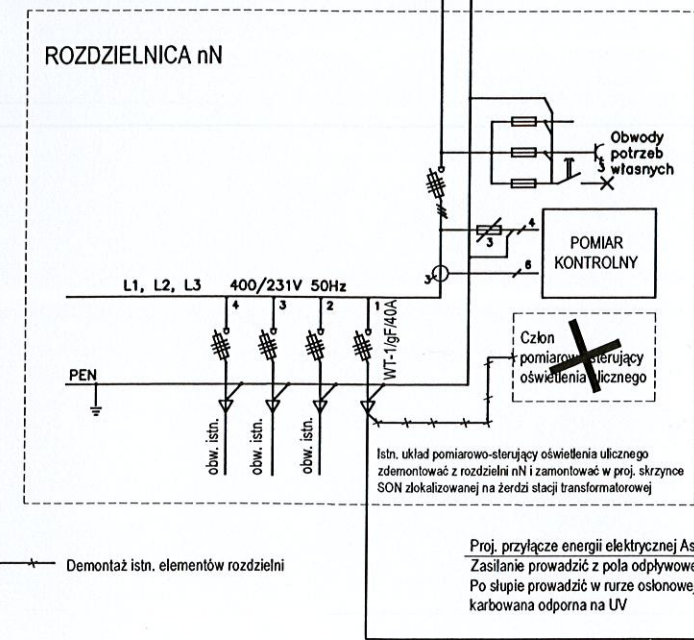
ROZDZIELNICA nN

Obwody potrzeb własnych

3

4

3

POMIAR KONTROLNY

6

L1, L2, L3 400/231V 50Hz

4 3 2 1

WT-1/gF/40A

Człon pomiarowo-sterujący oświetlenia ulicznego

PEN

obw. istn.

obw. istn.

obw. istn.

Istn. układ pomiarowo-sterujący oświetlenia ulicznego zdemontować z rozdzielni nN i zamontować w proj. skrzynce SON zlokalizowanej na żerdzi stacji transformatorowej

Demontaż istn. elementów rozdzielni

Proj. przyłącze energii elektrycznej As
Zasilanie prowadzić z pola odpływowe
Po słupie prowadzić w rurze osłonowe
karbowana odporna na UV